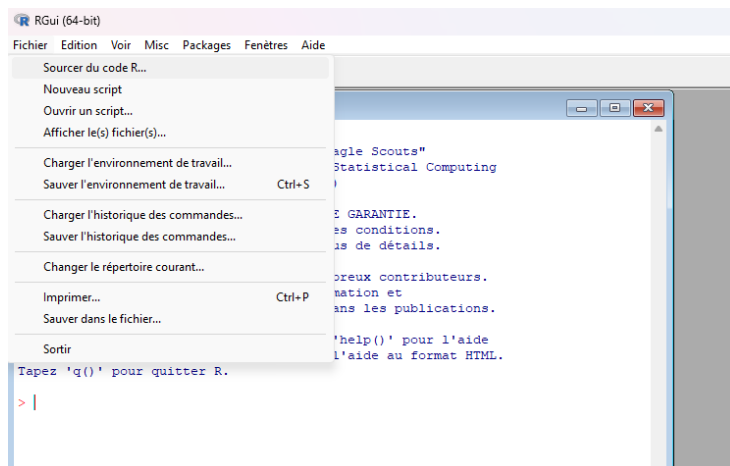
RGui (64-bit)

Fichier Edition Voir Misc Packages Fenêtres Aide

Sourcer du code R...
Nouveau script
Ouvrir un script...
Afficher le(s) fichier(s)...

Charger l'environnement de travail...
Sauver l'environnement de travail... Ctrl+S

Charger l'historique des commandes...
Sauver l'historique des commandes...

Changer le répertoire courant...

Imprimer... Ctrl+P
Sauver dans le fichier...

Sortir

agle Scouts"
Statistical Computing

E GARANTIE.
es conditions.
us de détails.

breux contributeurs.
mation et
ans les publications.

'help()' pour l'aide
l'aide au format HTML.
Tapez 'q()' pour quitter R.

>